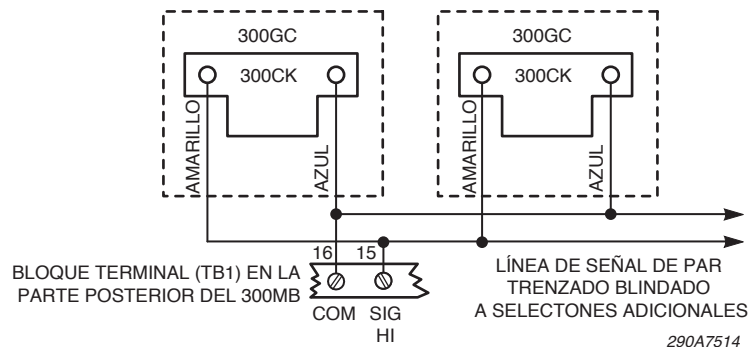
300GC

300CK

AMARILLO

AZUL

300GC

300CK

AMARILLO

AZUL

16

15

BLOQUE TERMINAL (TB1) EN LA PARTE POSTERIOR DEL 300MB

COM

SIG HI

LÍNEA DE SEÑAL DE PAR TRENZADO BLINDADO A SELECTONES ADICIONALES

290A7514